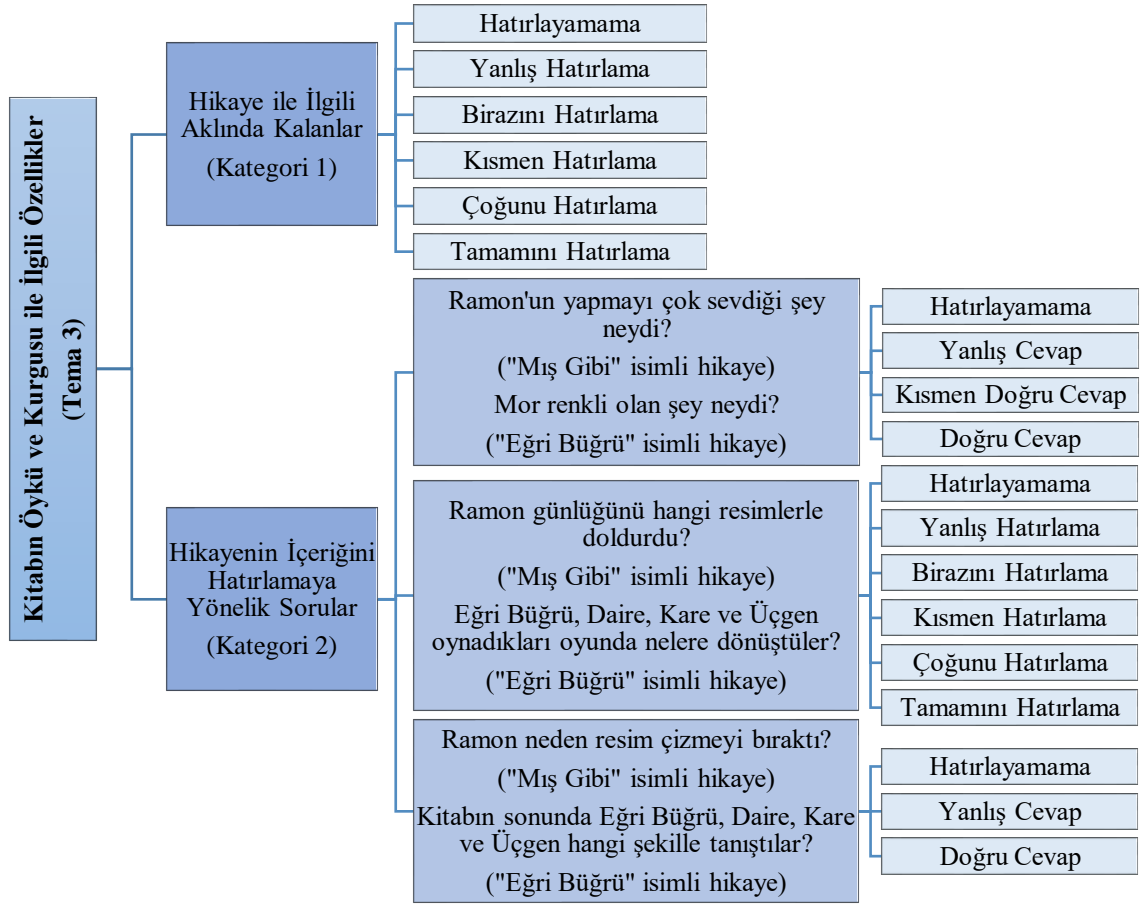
Kitabın Öykü ve Kurgusu ile İlgili Özellikler (Tema 3)

Hikaye ile İlgili Aklında Kalanlar

(Kategori 1)

Hatırlayamama

Yanlış Hatırlama

Birazını Hatırlama

Kısmen Hatırlama

Çoğunu Hatırlama

Tamamını Hatırlama

Hikayenin İçeriğini Hatırlamaya Yönelik Sorular

(Kategori 2)

Ramon'un yapmayı çok sevdiği şey neydi?

("Mış Gibi" isimli hikaye)

Mor renkli olan şey neydi?

("Eğri Büğrü" isimli hikaye)

Hatırlayamama

Yanlış Cevap

Kısmen Doğru Cevap

Doğru Cevap

Ramon günlüğünü hangi resimlerle doldurdu?

("Mış Gibi" isimli hikaye)

Eğri Büğrü, Daire, Kare ve Üçgen oynadıkları oyunda nelere dönüştüler?

("Eğri Büğrü" isimli hikaye)

Hatırlayamama

Yanlış Hatırlama

Birazını Hatırlama

Kısmen Hatırlama

Çoğunu Hatırlama

Tamamını Hatırlama

Ramon neden resim çizmeyi bıraktı?

("Mış Gibi" isimli hikaye)

Kitabın sonunda Eğri Büğrü, Daire, Kare ve Üçgen hangi şekille tanıştılar?

("Eğri Büğrü" isimli hikaye)

Hatırlayamama

Yanlış Cevap

Doğru Cevap